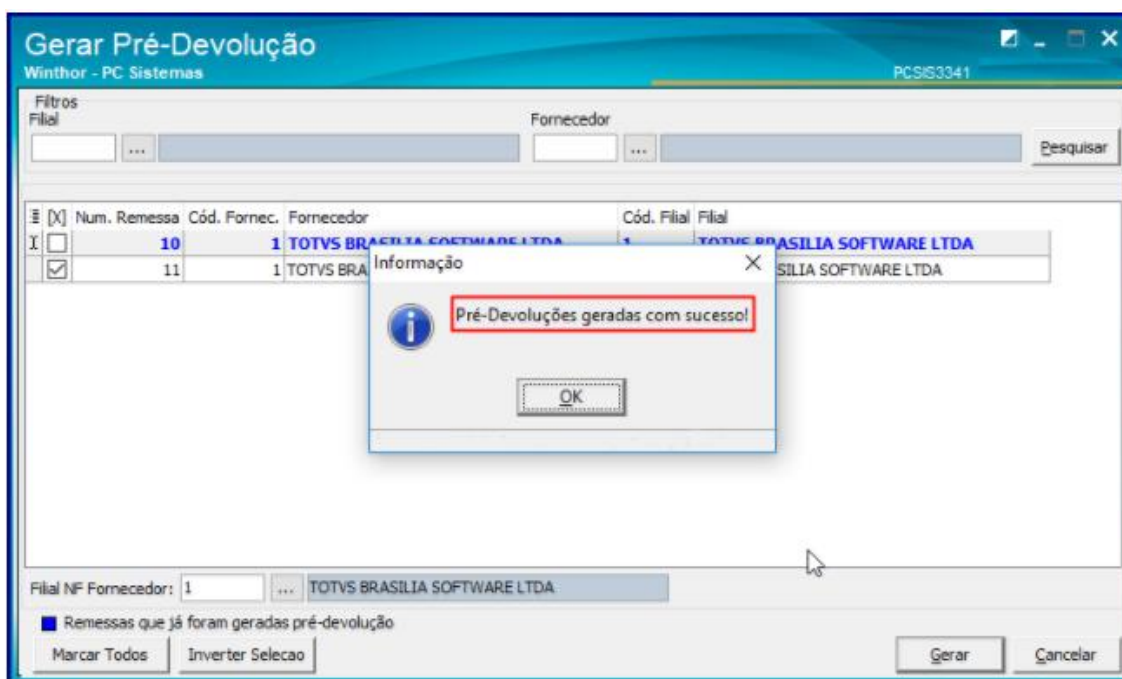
Gerar Pré-Devolução
Winthor - PC Sistemas
PCSIS3341

Filtros
Filial
...
Fornecedor
...
Pesquisar

| [X] | Num. Remessa | Cód. Fornec. | Fornecedor | Cód. Filial | Filial |
|---|---|---|---|---|---|
| ☐ | 10 | 1 | TOTVS BR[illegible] | 1 | TOTVS BRASILIA SOFTWARE LTDA |
| ☑ | 11 | 1 | TOTVS BRA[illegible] | | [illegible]SILIA SOFTWARE LTDA |

Informação
Pré-Devoluções geradas com sucesso!
OK

Filial NF Fornecedor: 1 ... TOTVS BRASILIA SOFTWARE LTDA

Remessas que já foram geradas pré-devolução

Marcar Todos
Inverter Selecao
Gerar
Cancelar